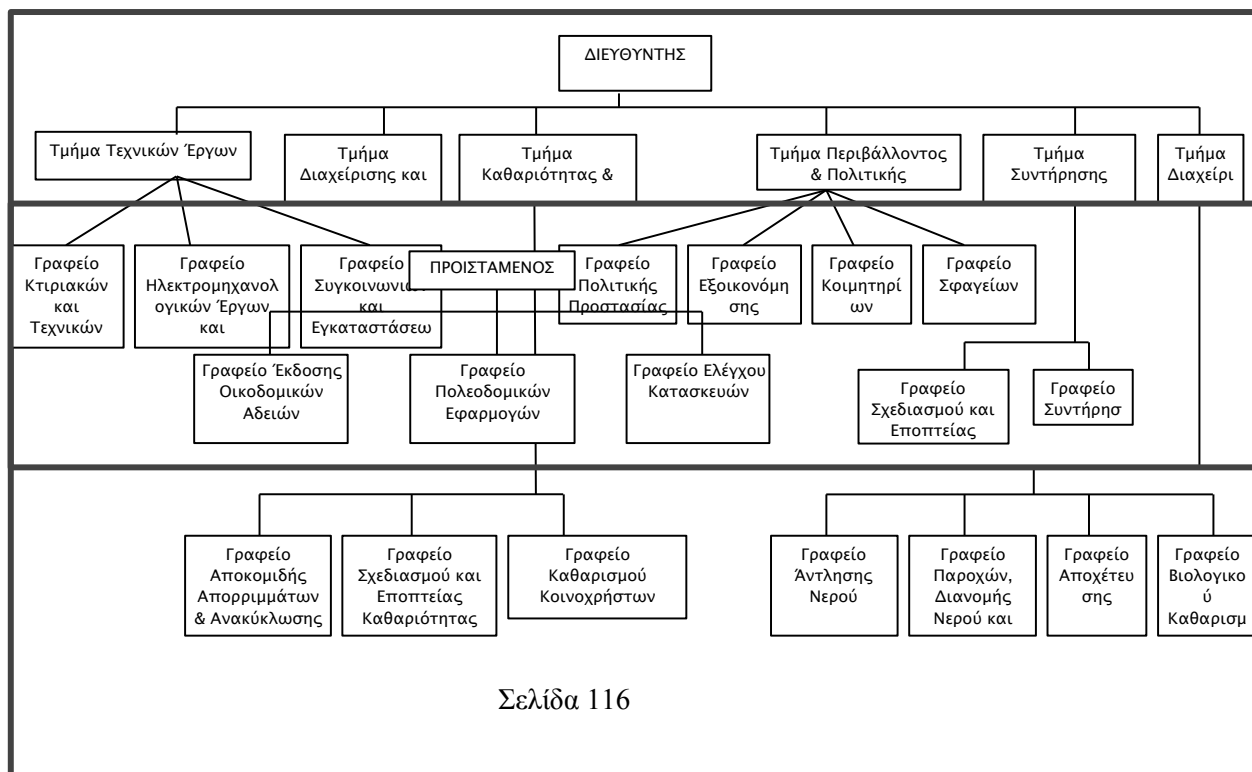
ΔΙΕΥΘΥΝΤΗΣ

Τμήμα Τεχνικών Έργων

Τμήμα Διαχείρισης και

Τμήμα Καθαριότητας &

Τμήμα Περιβάλλοντος & Πολιτικής

Τμήμα Συντήρησης

Τμήμα Διαχείρι

Γραφείο Κτιριακών και Τεχνικών

Γραφείο Ηλεκτρομηχανολογικών Έργων και

Γραφείο Συγκοινωνια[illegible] και Εγκαταστάσεω

ΠΡΟΙΣΤΑΜΕΝΟΣ

Γραφείο Πολιτικής Προστασίας

Γραφείο Εξοικονόμησης

Γραφείο Κοιμητηρίων

Γραφείο Σφαγείων

Γραφείο Έκδοσης Οικοδομικών Αδειών

Γραφείο Πολεοδομικών Εφαρμογών

Γραφείο Ελέγχου Κατασκευών

Γραφείο Σχεδιασμού και Εποπτείας

Γραφείο Συντήρησ

Γραφείο Αποκομιδής Απορριμμάτων & Ανακύκλωσης

Γραφείο Σχεδιασμού και Εποπτείας Καθαριότητας

Γραφείο Καθαρισμού Κοινοχρήστων

Γραφείο Άντλησης Νερού

Γραφείο Παροχών, Διανομής Νερού και

Γραφείο Αποχέτευσης

Γραφείο Βιολογικού Καθαρισμ

Σελίδα 116